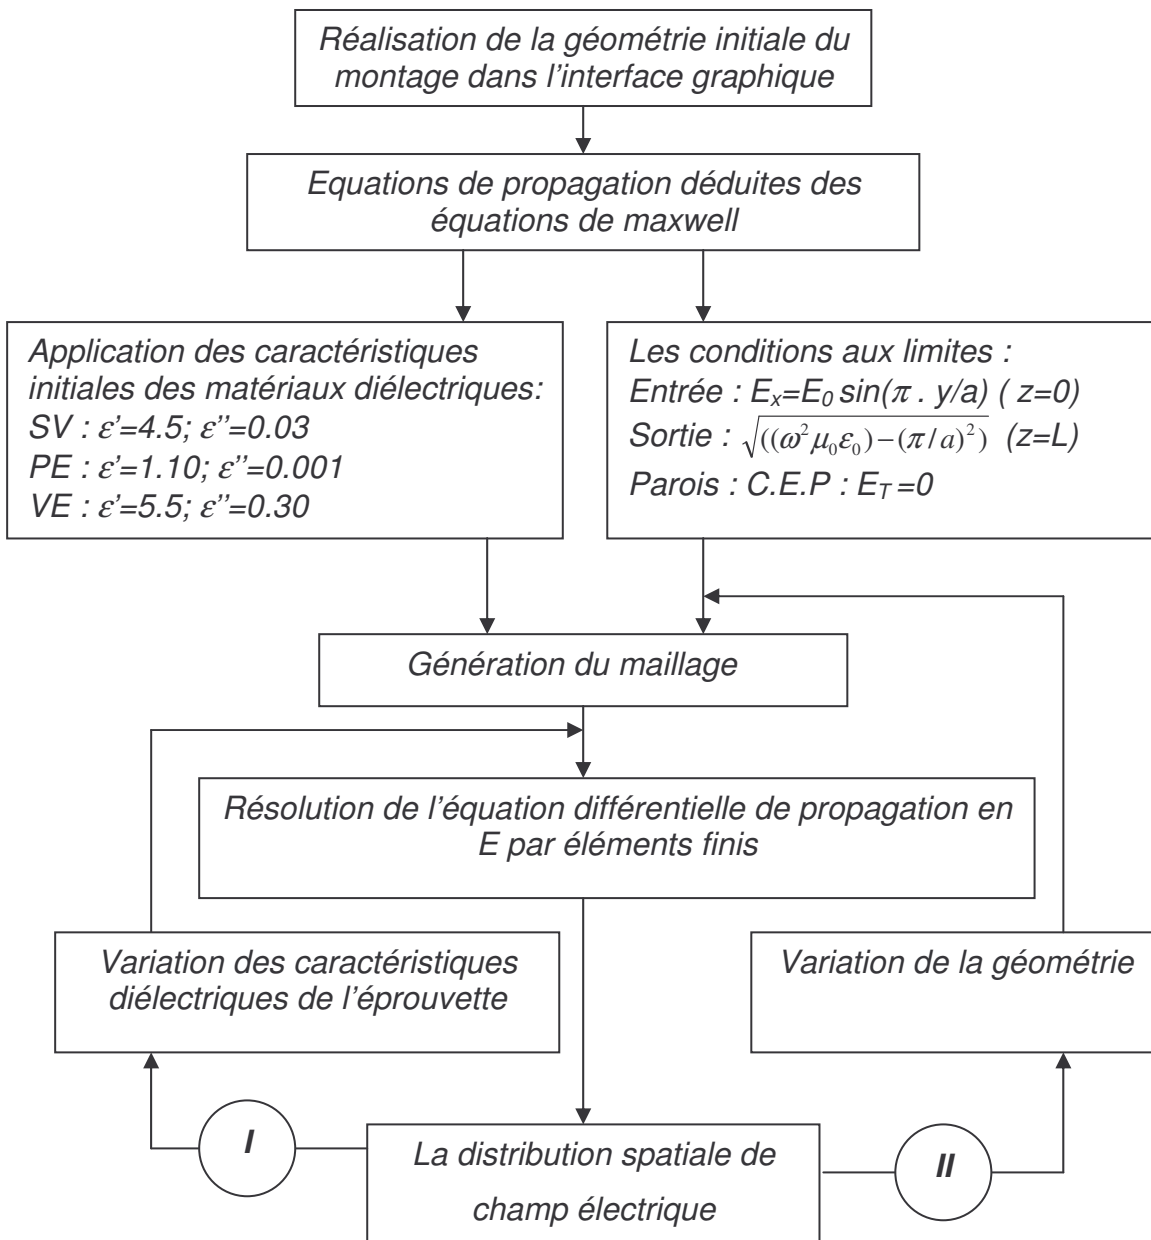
Réalisation de la géométrie initiale du montage dans l'interface graphique

Equations de propagation déduites des équations de maxwell

Application des caractéristiques initiales des matériaux diélectriques:
SV : $\varepsilon$'=4.5; $\varepsilon$''=0.03
PE : $\varepsilon$'=1.10; $\varepsilon$''=0.001
VE : $\varepsilon$'=5.5; $\varepsilon$''=0.30

Les conditions aux limites :
Entrée : $E_x$=$E_0$ sin($\pi$ . y/a) ( z=0)
Sortie : $\sqrt{((\omega^2\mu_0\varepsilon_0)-(\pi/a)^2)}$ (z=L)
Parois : C.E.P : $E_T$=0

Génération du maillage

Résolution de l'équation différentielle de propagation en E par éléments finis

Variation des caractéristiques diélectriques de l'éprouvette

Variation de la géométrie

I

La distribution spatiale de champ électrique

II